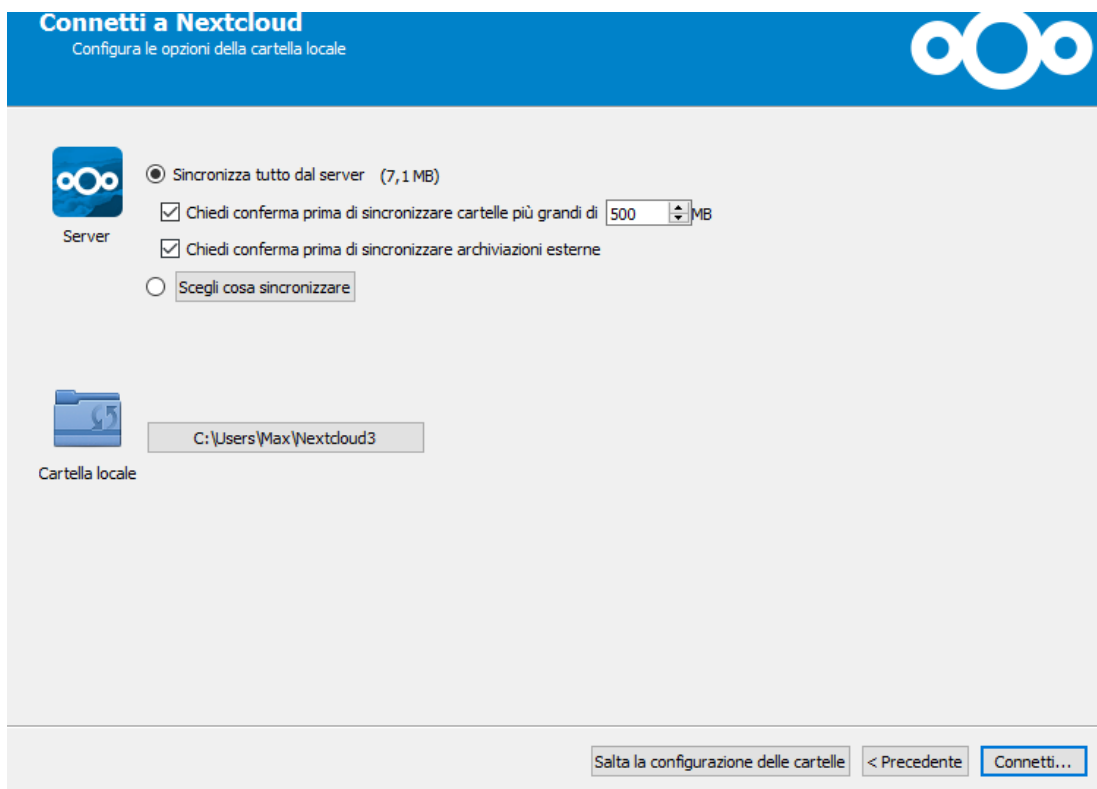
Connetti a Nextcloud
Configura le opzioni della cartella locale

Server

Sincronizza tutto dal server (7,1 MB)

Chiedi conferma prima di sincronizzare cartelle più grandi di 500 MB

Chiedi conferma prima di sincronizzare archiviazioni esterne

Scegli cosa sincronizzare

C:\Users\Max\Nextcloud3

Cartella locale

Salta la configurazione delle cartelle

< Precedente

Connetti...